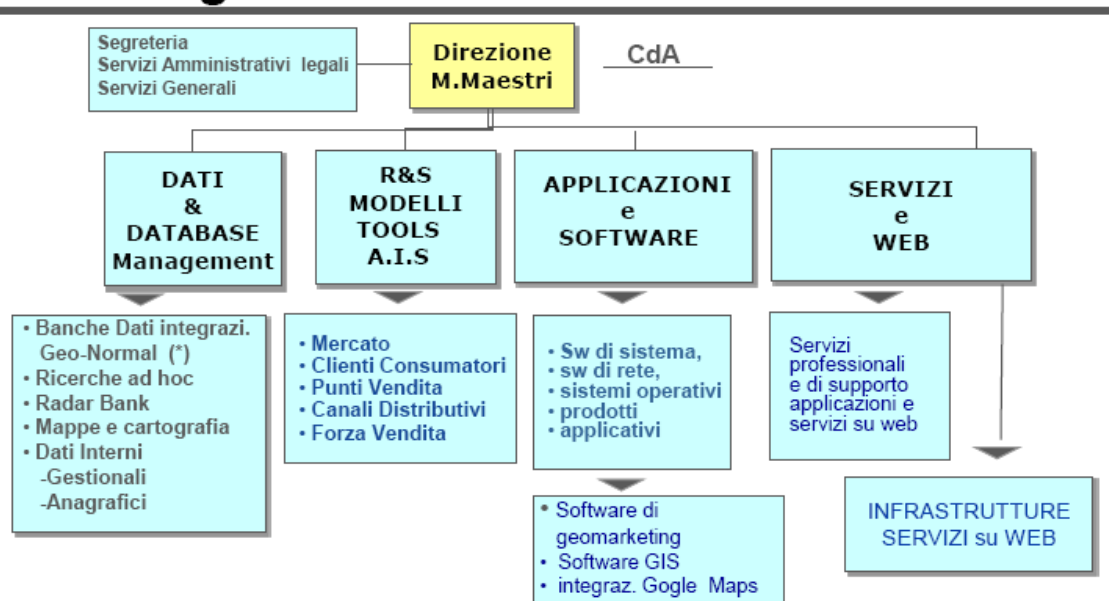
Segreteria
Servizi Amministrativi legali
Servizi Generali

Direzione
M.Maestri

CdA

DATI
&
DATABASE
Management

R&S
MODELLI
TOOLS
A.I.S

APPLICAZIONI
e
SOFTWARE

SERVIZI
e
WEB

• Banche Dati integrazi. Geo-Normal (*)
• Ricerche ad hoc
• Radar Bank
• Mappe e cartografia
• Dati Interni
-Gestionali
-Anagrafici

• Mercato
• Clienti Consumatori
• Punti Vendita
• Canali Distributivi
• Forza Vendita

• Sw di sistema,
• sw di rete,
• sistemi operativi
• prodotti
• applicativi

Servizi professionali e di supporto applicazioni e servizi su web

• Software di geomarketing
• Software GIS
• integraz. Gogle Maps

INFRASTRUTTURE
SERVIZI su WEB